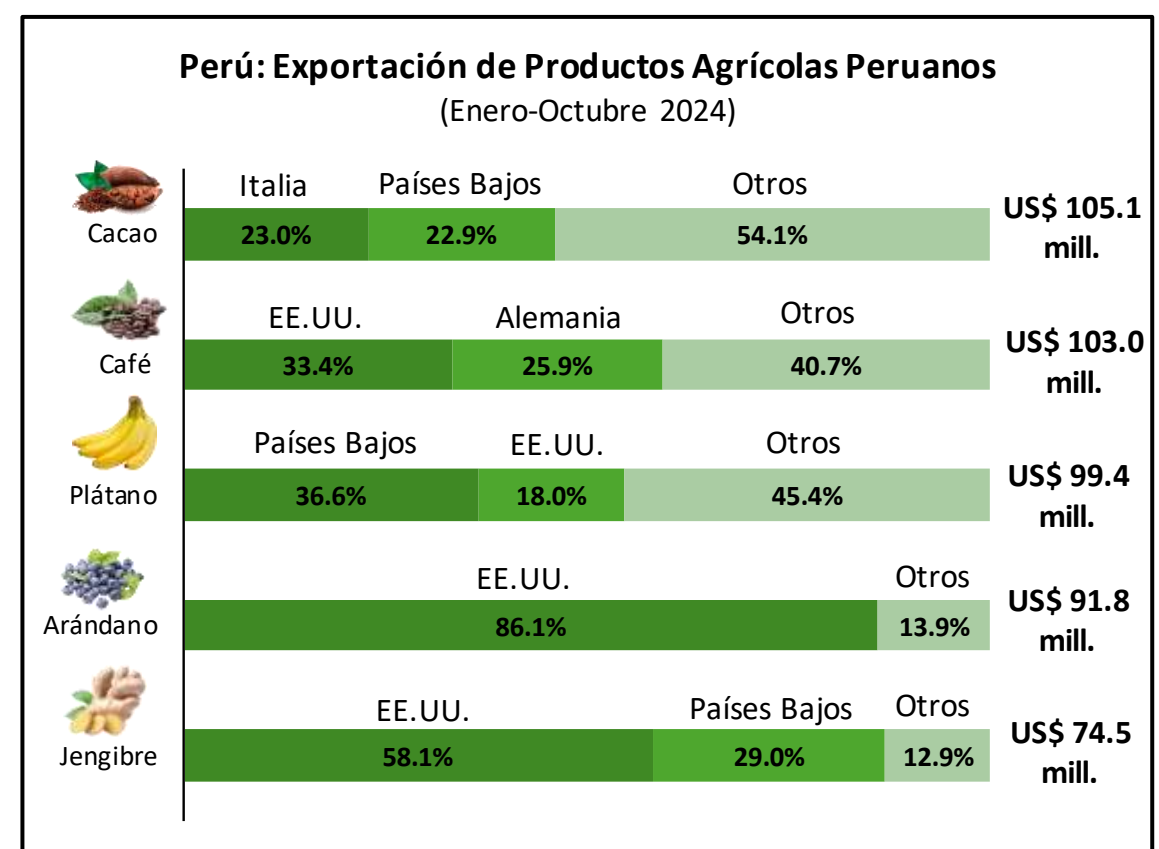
Perú: Exportación de Productos Agrícolas Peruanos
(Enero-Octubre 2024)

Cacao
Italia 23.0%
Países Bajos 22.9%
Otros 54.1%
US$ 105.1 mill.

Café
EE.UU. 33.4%
Alemania 25.9%
Otros 40.7%
US$ 103.0 mill.

Plátano
Países Bajos 36.6%
EE.UU. 18.0%
Otros 45.4%
US$ 99.4 mill.

Arándano
EE.UU. 86.1%
Otros 13.9%
US$ 91.8 mill.

Jengibre
EE.UU. 58.1%
Países Bajos 29.0%
Otros 12.9%
US$ 74.5 mill.